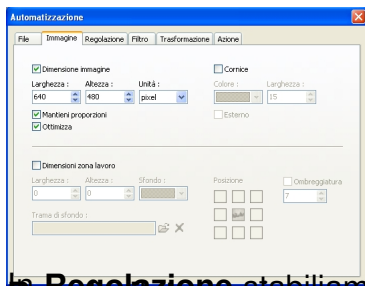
Automatizzazione

File | Immagine | Regolazione | Filtro | Trasformazione | Azione

Dimensione immagine
Larghezza : 640
Altezza : 480
Unità : pixel
Mantieni proporzioni
Ottimizza

Cornice
Colore :
Larghezza : 15
Esterno

Dimensioni zona lavoro
Larghezza : 0
Altezza : 0
Sfondo :
Posizione
Ombreggiatura
7
Trama di sfondo :

In Regolazione stabiliam